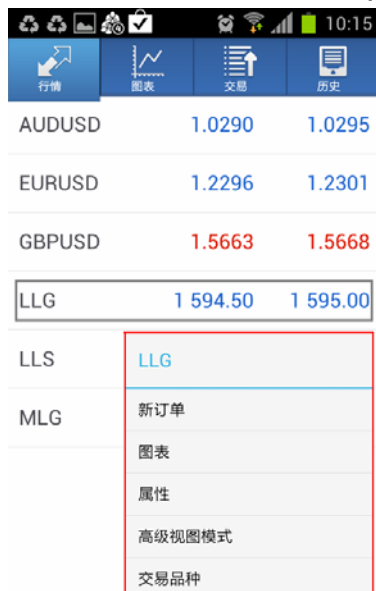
10:15

行情 | 图表 | 交易 | 历史

| | | |
|---|---|---|
| AUDUSD | 1.0290 | 1.0295 |
| EURUSD | 1.2296 | 1.2301 |
| GBPUSD | 1.5663 | 1.5668 |
| LLG | 1 594.50 | 1 595.00 |
| LLS | | |
| MLG | | |

LLG

新订单

图表

属性

高级视图模式

交易品种